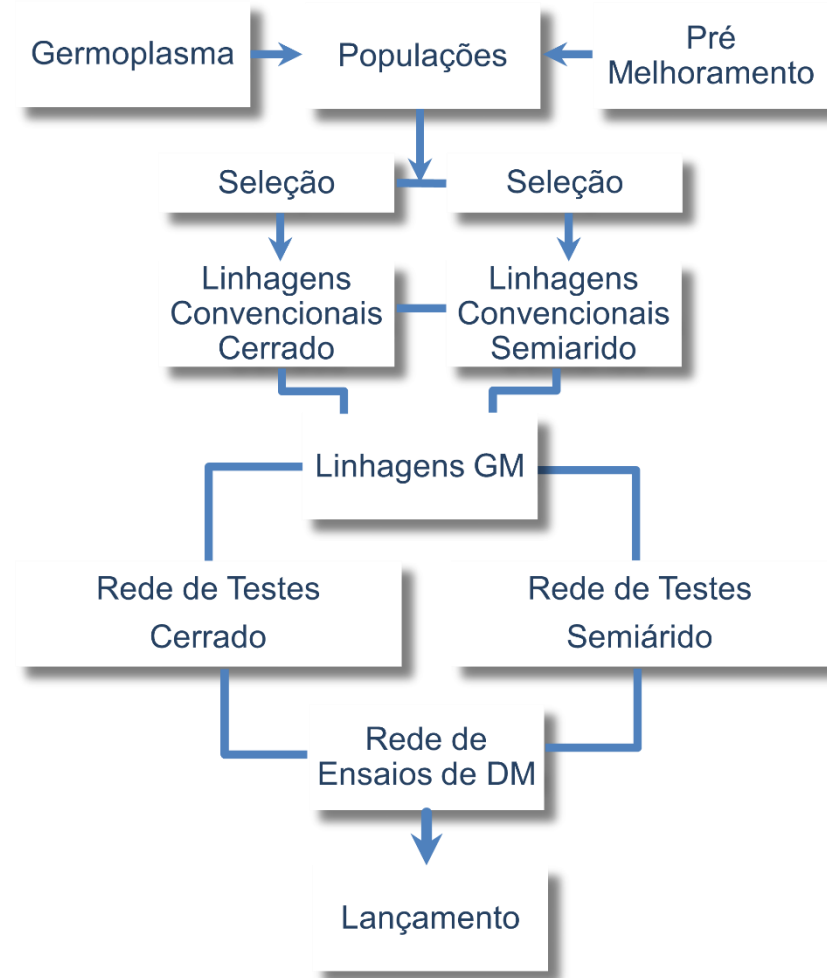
Germoplasma

Populações

Pré Melhoramento

Seleção

Seleção

Linhagens Convencionais Cerrado

Linhagens Convencionais Semiarido

Linhagens GM

Rede de Testes Cerrado

Rede de Testes Semiárido

Rede de Ensaios de DM

Lançamento